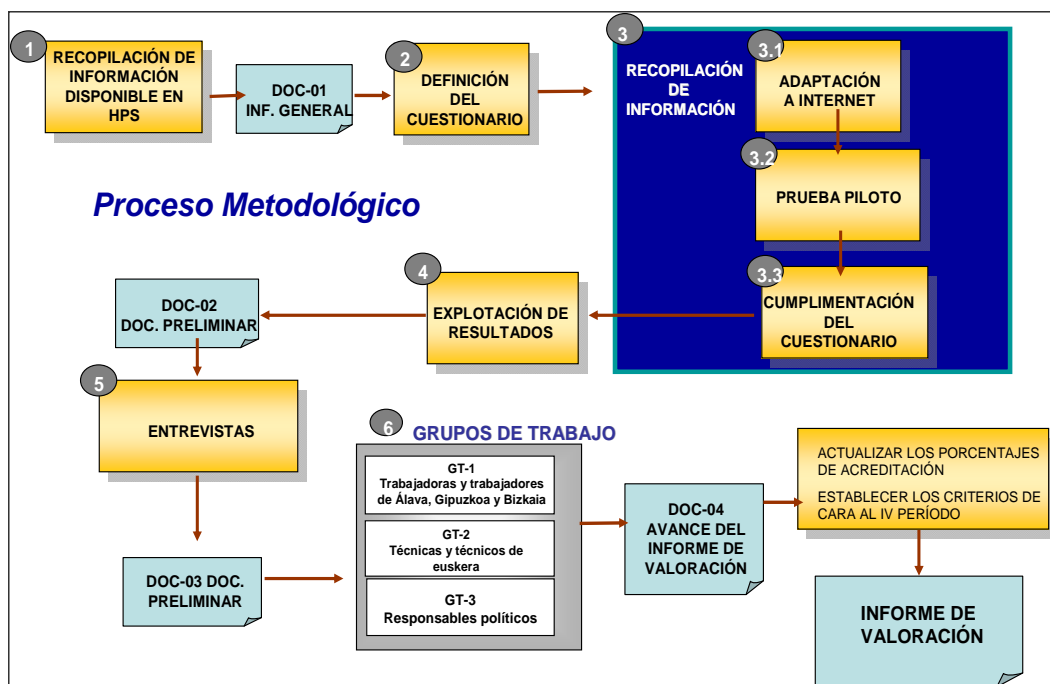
1
RECOPILACIÓN DE INFORMACIÓN DISPONIBLE EN HPS

DOC-01
INF. GENERAL

2
DEFINICIÓN DEL CUESTIONARIO

3
RECOPILACIÓN DE INFORMACIÓN

3.1
ADAPTACIÓN A INTERNET

3.2
PRUEBA PILOTO

3.3
CUMPLIMENTACIÓN DEL CUESTIONARIO

Proceso Metodológico

4
EXPLOTACIÓN DE RESULTADOS

DOC-02
DOC. PRELIMINAR

5
ENTREVISTAS

6
GRUPOS DE TRABAJO

GT-1
Trabajadoras y trabajadores de Álava, Gipuzkoa y Bizkaia

GT-2
Técnicas y técnicos de euskera

GT-3
Responsables políticos

DOC-03 DOC. PRELIMINAR

DOC-04
AVANCE DEL INFORME DE VALORACIÓN

ACTUALIZAR LOS PORCENTAJES DE ACREDITACIÓN

ESTABLECER LOS CRITERIOS DE CARA AL IV PERÍODO

INFORME DE VALORACIÓN